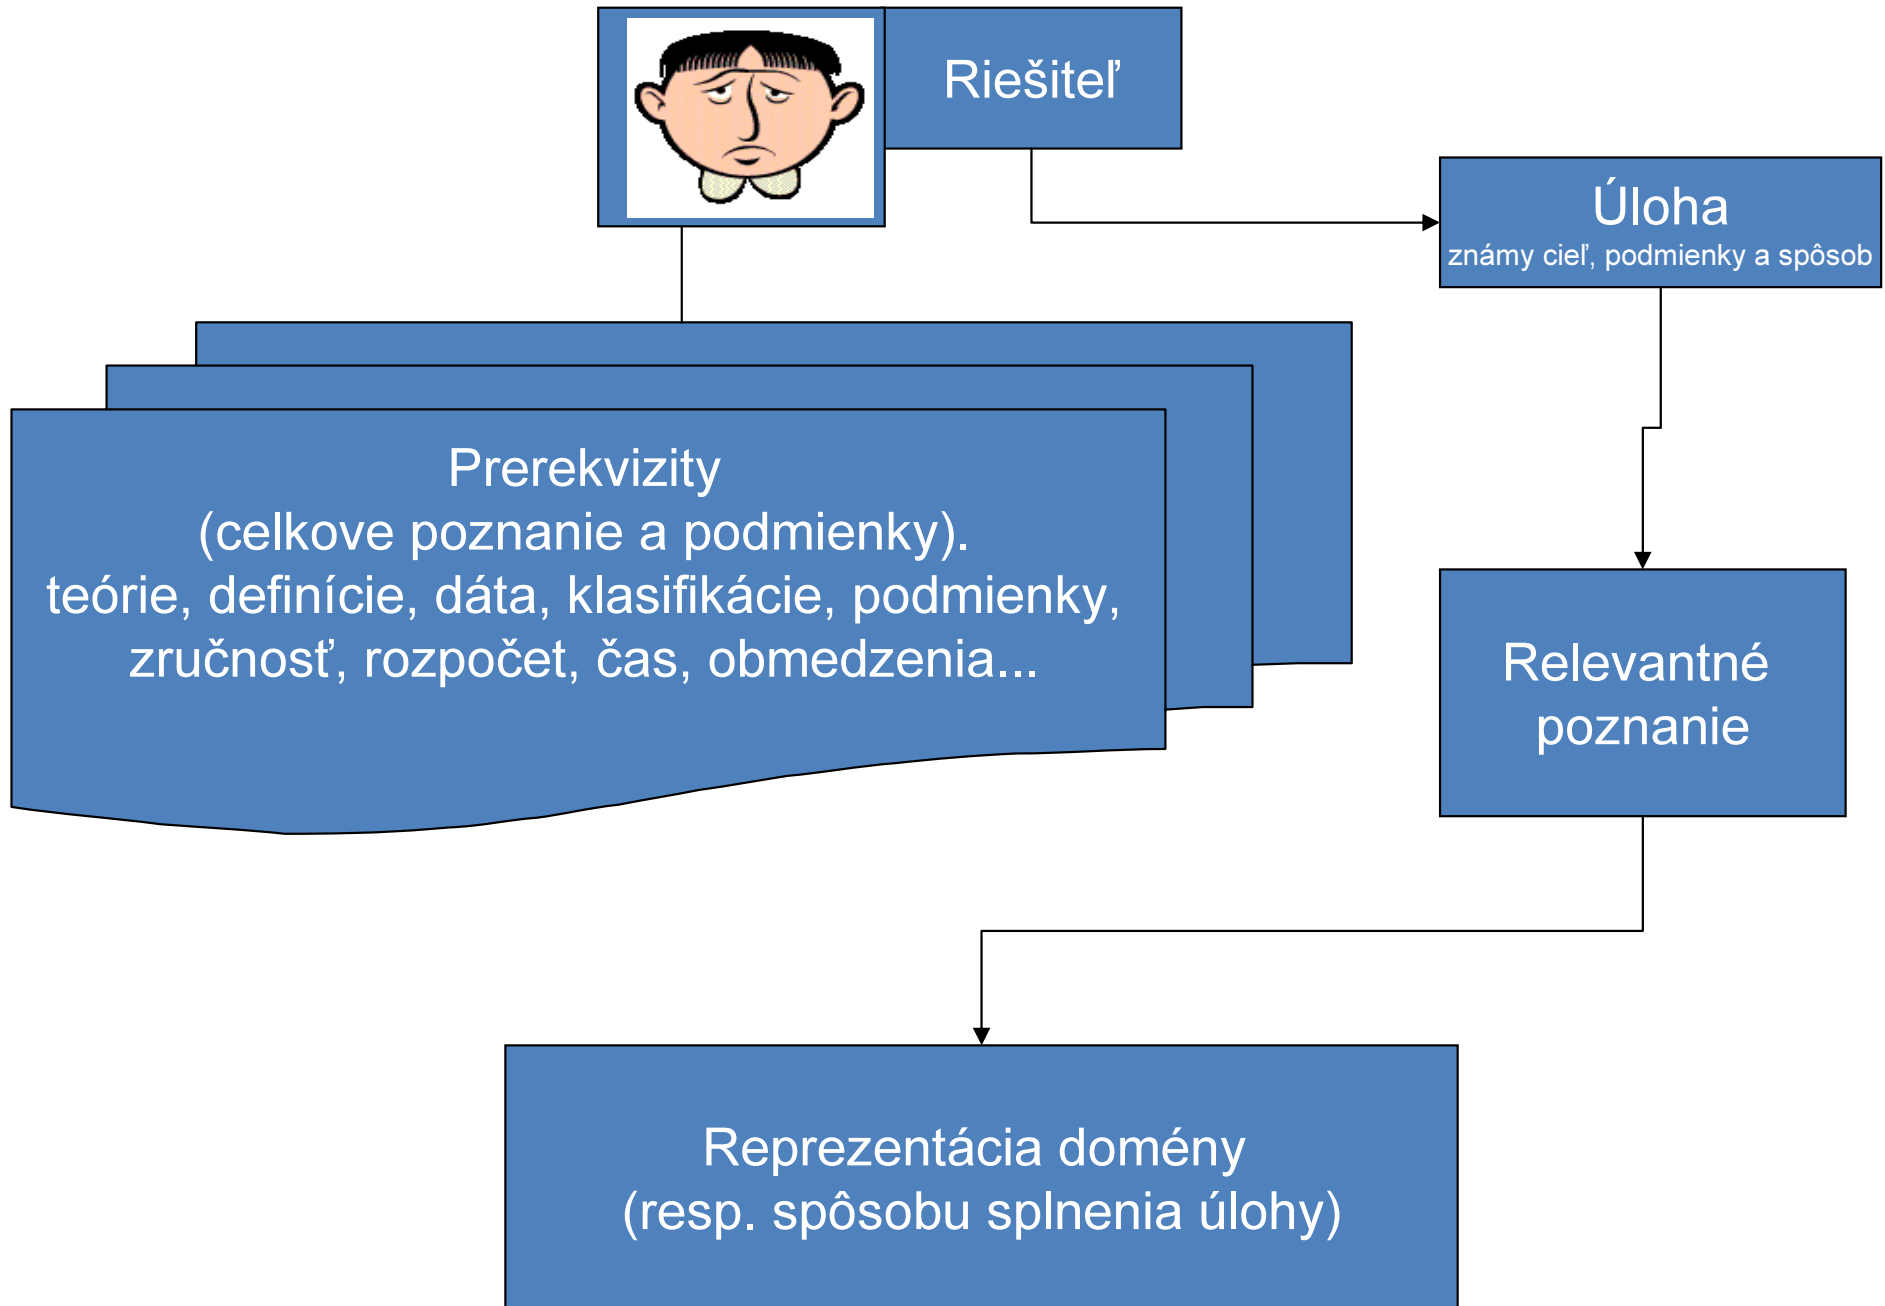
Riešiteľ

Úloha
známy cieľ, podmienky a spôsob

Prerekvizity
(celkove poznanie a podmienky).
teórie, definície, dáta, klasifikácie, podmienky, zručnosť, rozpočet, čas, obmedzenia...

Relevantné poznanie

Reprezentácia domény
(resp. spôsobu splnenia úlohy)